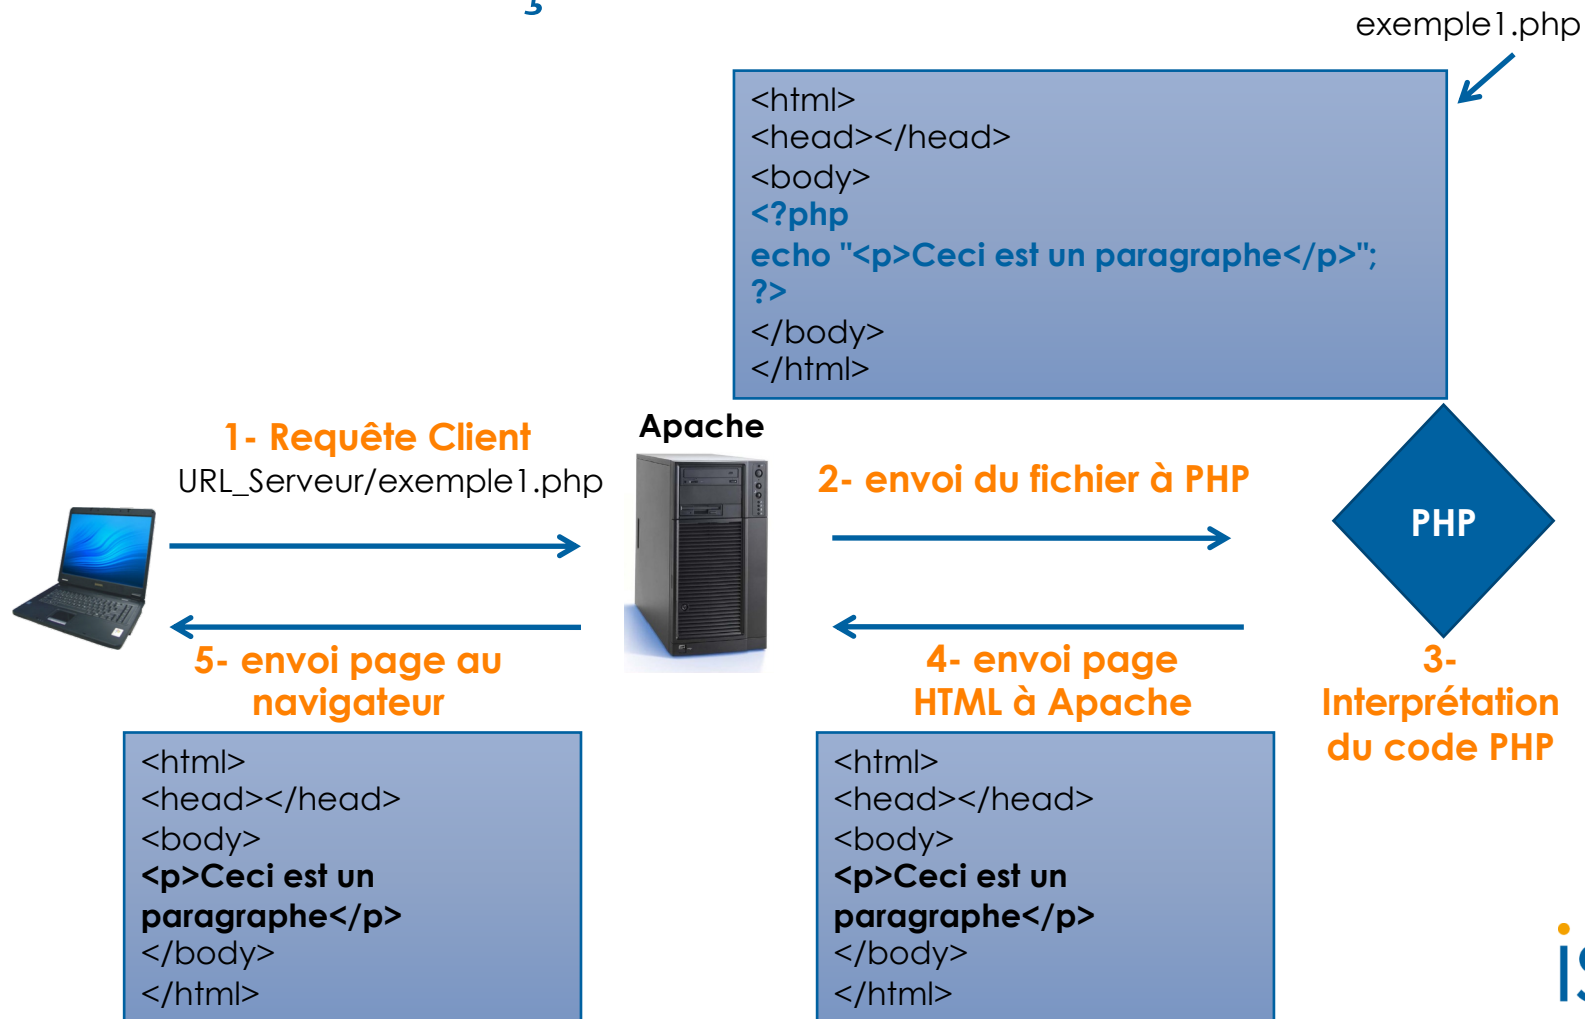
exemple1.php

<html>
<head></head>
<body>
<?php
echo "<p>Ceci est un paragraphe</p>";
?>
</body>
</html>

1- Requête Client
URL_Serveur/exemple1.php

Apache

2- envoi du fichier à PHP

PHP

5- envoi page au navigateur

4- envoi page HTML à Apache

3- Interprétation du code PHP

<html>
<head></head>
<body>
<p>Ceci est un paragraphe</p>
</body>
</html>

<html>
<head></head>
<body>
<p>Ceci est un paragraphe</p>
</body>
</html>

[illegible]